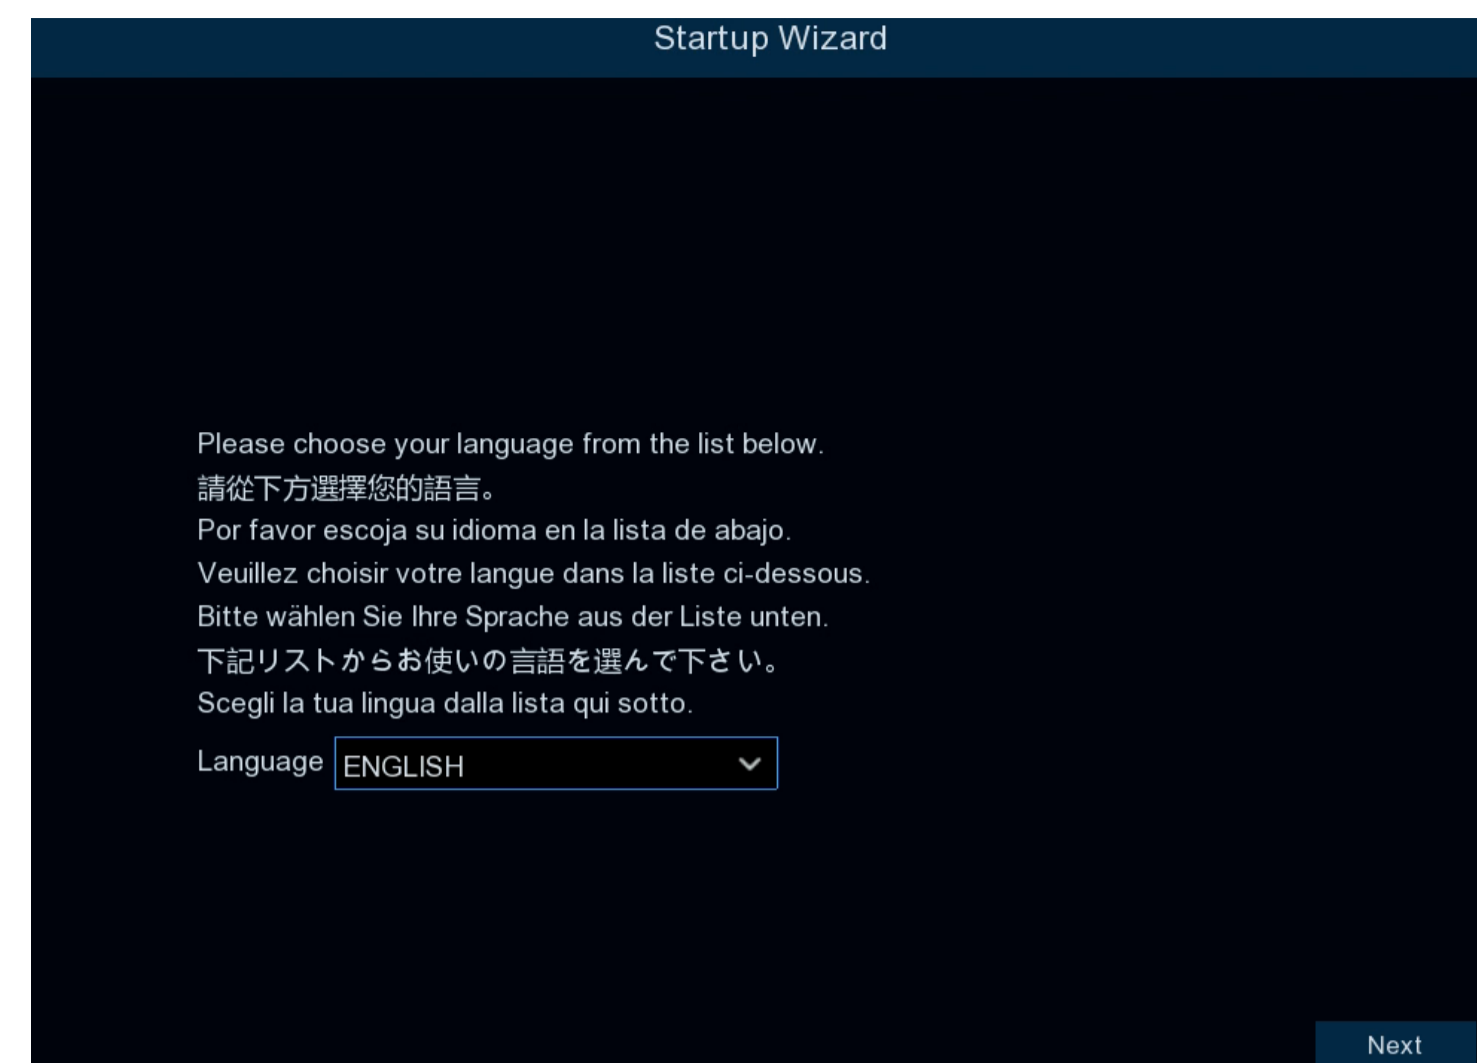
Startup Wizard

Please choose your language from the list below.
請從下方選擇您的語言。
Por favor escoja su idioma en la lista de abajo.
Veuillez choisir votre langue dans la liste ci-dessous.
Bitte wählen Sie Ihre Sprache aus der Liste unten.
下記リストからお使いの言語を選んで下さい。
Scegli la tua lingua dalla lista qui sotto.

Language ENGLISH

Next